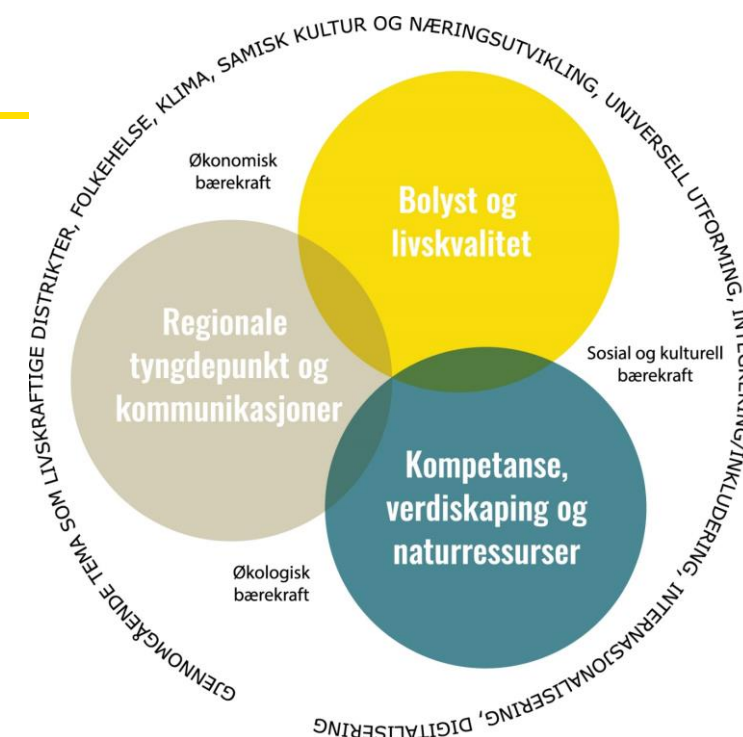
GJENNOMGÅENDE TEMA SOM LIVSKRAFTIGE DISTRIKTER, FOLKEHELSE, KLIMA, SAMISK KULTUR OG NÆRINGSUTVIKLING, UNIVERSELL UTFORMING, INTEGRERING/INKLUDERING, INTERNASJONALISERING, DIGITALISERING

Økonomisk bærekraft

Bolyst og livskvalitet

Regionale tyngdepunkt og kommunikasjoner

Sosial og kulturell bærekraft

Kompetanse, verdiskaping og naturressurser

Økologisk bærekraft